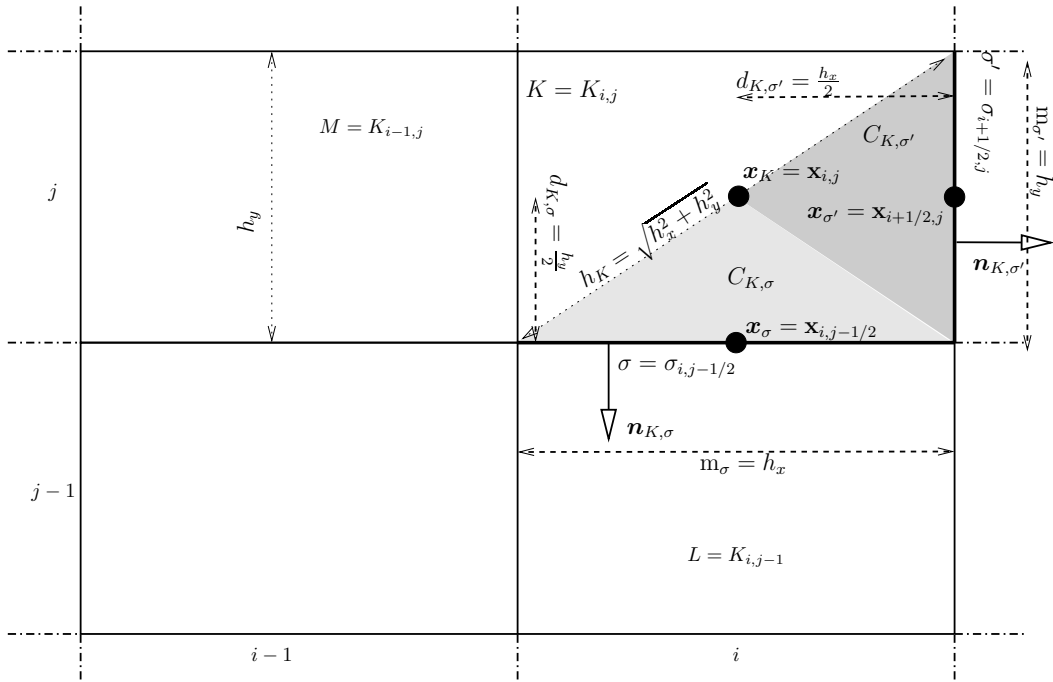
$M = K_{i-1,j}$

$K = K_{i,j}$

$d_{K,\sigma'} = \frac{h_x}{2}$

$\sigma' = \sigma_{i+1/2,j}$

$\mathrm{m}_{\sigma'} = h_y$

$C_{K,\sigma'}$

$j$

$h_y$

$d_{K,\sigma} = \frac{h_y}{2}$

$h_K = \sqrt{h_x^2 + h_y^2}$

$\boldsymbol{x}_K = \mathbf{x}_{i,j}$

$\boldsymbol{x}_{\sigma'} = \mathbf{x}_{i+1/2,j}$

$\boldsymbol{n}_{K,\sigma'}$

$C_{K,\sigma}$

$\boldsymbol{x}_\sigma = \mathbf{x}_{i,j-1/2}$

$\sigma = \sigma_{i,j-1/2}$

$\boldsymbol{n}_{K,\sigma}$

$\mathrm{m}_\sigma = h_x$

$j-1$

$L = K_{i,j-1}$

$i-1$

$i$